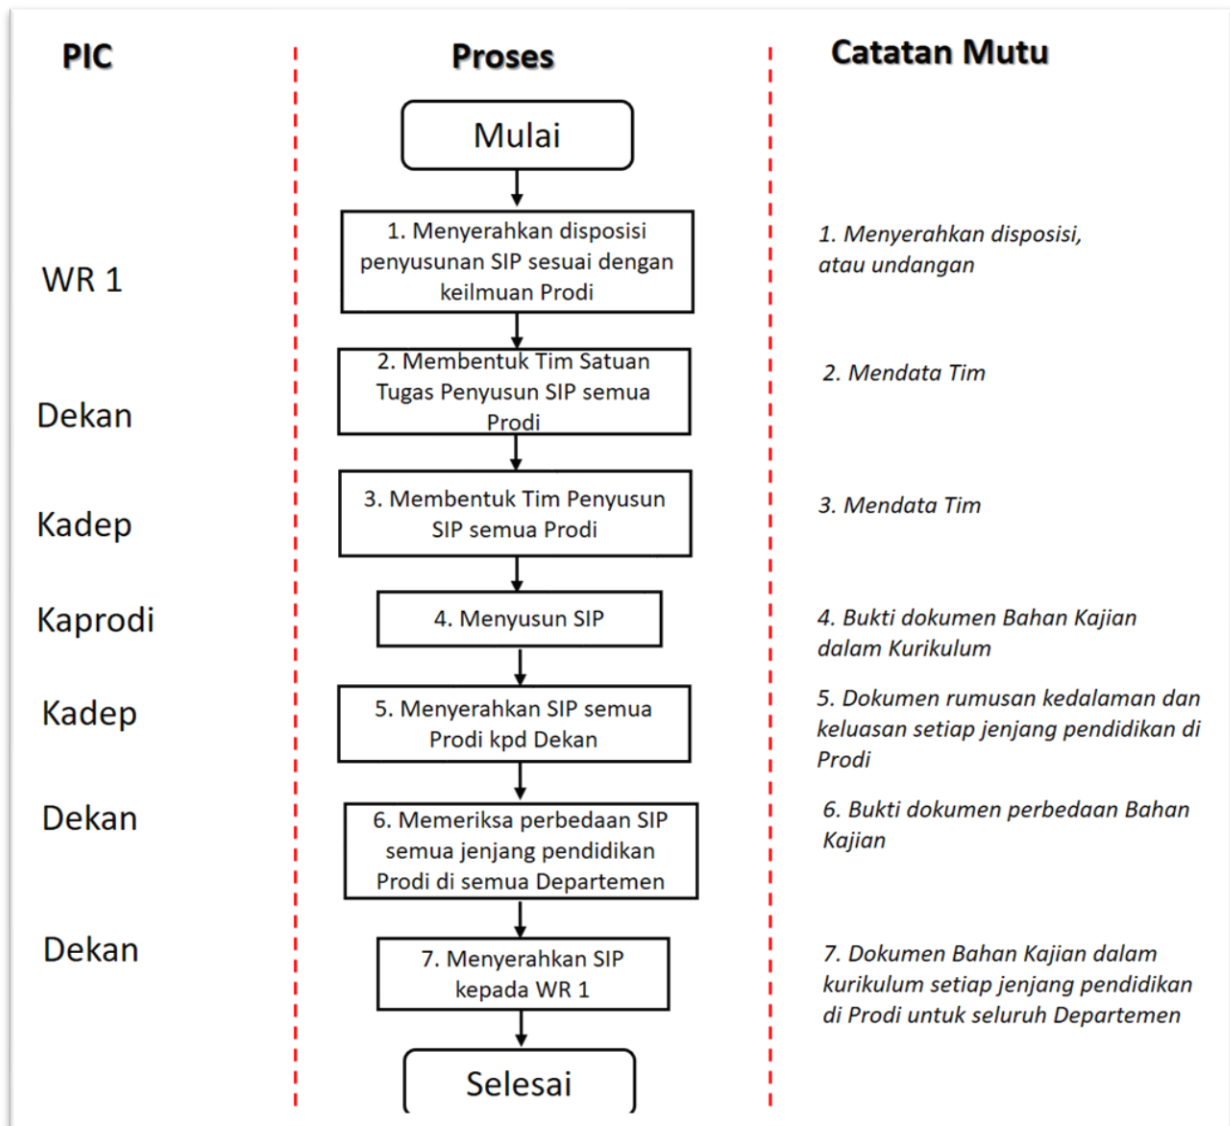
PIC

Proses

Catatan Mutu

Mulai

WR 1

1. Menyerahkan disposisi penyusunan SIP sesuai dengan keilmuan Prodi

1. Menyerahkan disposisi, atau undangan

Dekan

2. Membentuk Tim Satuan Tugas Penyusun SIP semua Prodi

2. Mendata Tim

Kadep

3. Membentuk Tim Penyusun SIP semua Prodi

3. Mendata Tim

Kaprodi

4. Menyusun SIP

4. Bukti dokumen Bahan Kajian dalam Kurikulum

Kadep

5. Menyerahkan SIP semua Prodi kpd Dekan

5. Dokumen rumusan kedalaman dan keluasan setiap jenjang pendidikan di Prodi

Dekan

6. Memeriksa perbedaan SIP semua jenjang pendidikan Prodi di semua Departemen

6. Bukti dokumen perbedaan Bahan Kajian

Dekan

7. Menyerahkan SIP kepada WR 1

7. Dokumen Bahan Kajian dalam kurikulum setiap jenjang pendidikan di Prodi untuk seluruh Departemen

Selesai